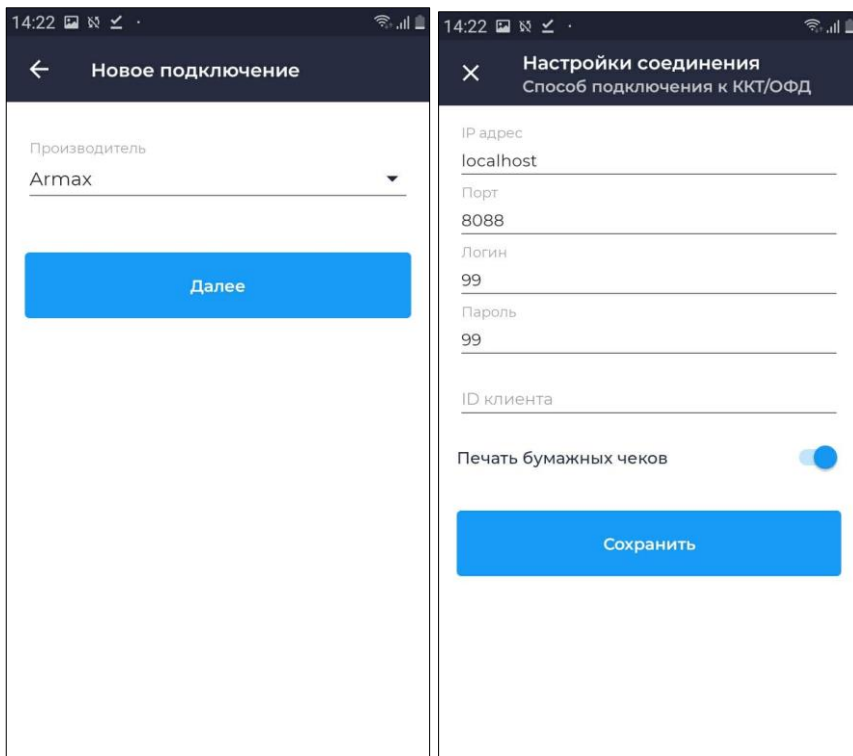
14:22

Новое подключение

Производитель
Armax

Далее

14:22

Настройки соединения
Способ подключения к ККТ/ОФД

IP адрес
localhost

Порт
8088

Логин
99

Пароль
99

ID клиента

Печать бумажных чеков

Сохранить